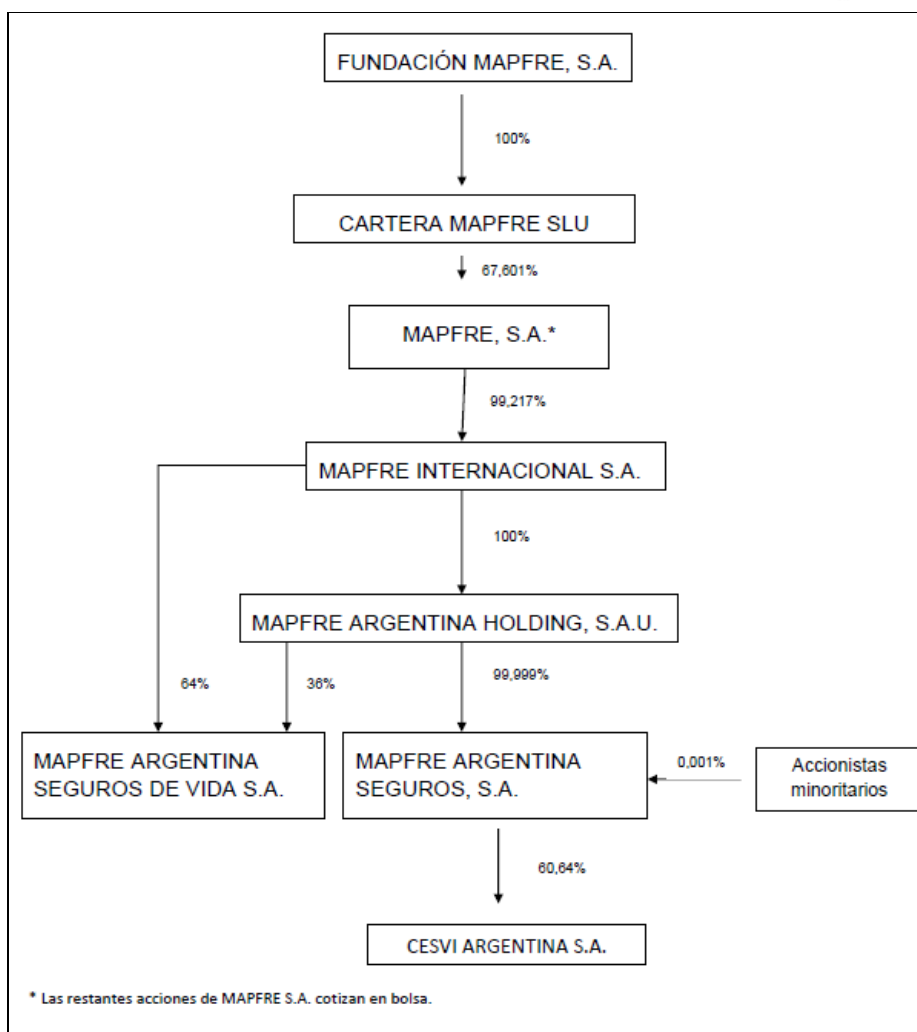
FUNDACIÓN MAPFRE, S.A.

100%

CARTERA MAPFRE SLU

67,601%

MAPFRE, S.A.*

99,217%

MAPFRE INTERNACIONAL S.A.

100%

MAPFRE ARGENTINA HOLDING, S.A.U.

64%

36%

99,999%

MAPFRE ARGENTINA SEGUROS DE VIDA S.A.

MAPFRE ARGENTINA SEGUROS, S.A.

0,001%

Accionistas minoritarios

60,64%

CESVI ARGENTINA S.A.

* Las restantes acciones de MAPFRE S.A. cotizan en bolsa.